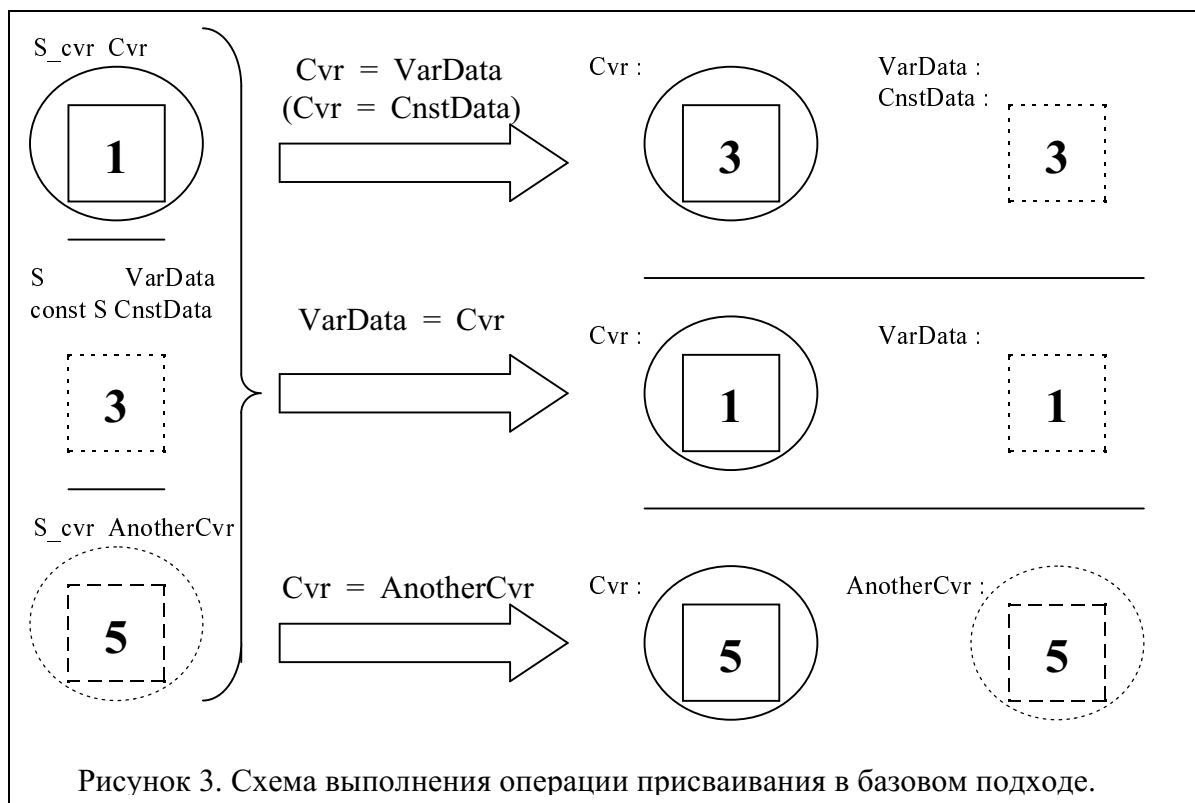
S_cvr Cvr

1

S VarData
const S CnstData

3

S_cvr AnotherCvr

5

Cvr = VarData
(Cvr = CnstData)

Cvr :

3

VarData :
CnstData :

3

VarData = Cvr

Cvr :

1

VarData :

1

Cvr = AnotherCvr

Cvr :

5

AnotherCvr :

5

Рисунок 3. Схема выполнения операции присваивания в базовом подходе.